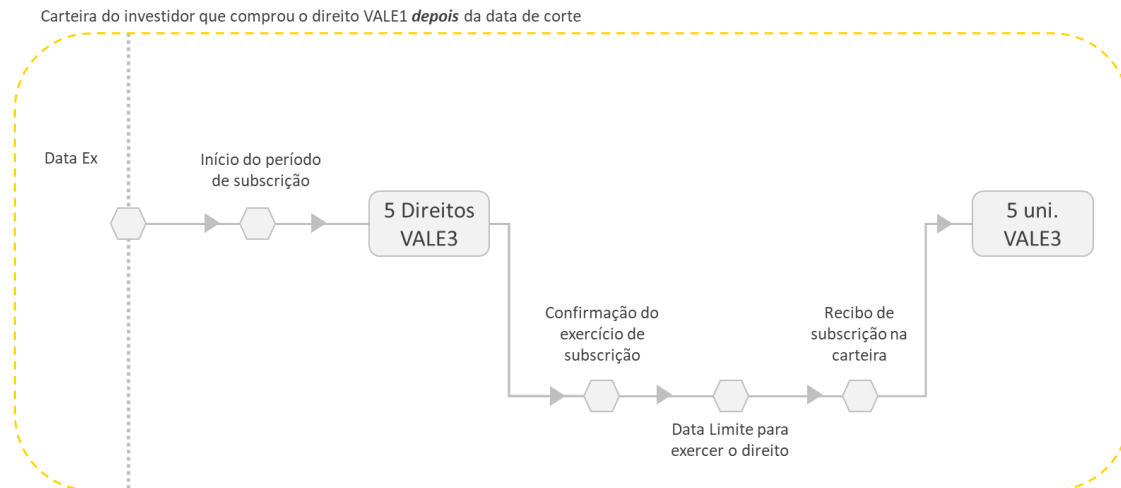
Carteira do investidor que comprou o direito VALE1 ***depois*** da data de corte

Data Ex

Início do período de subscrição

5 Direitos VALE3

Confirmação do exercício de subscrição

Data Limite para exercer o direito

Recibo de subscrição na carteira

5 uni. VALE3